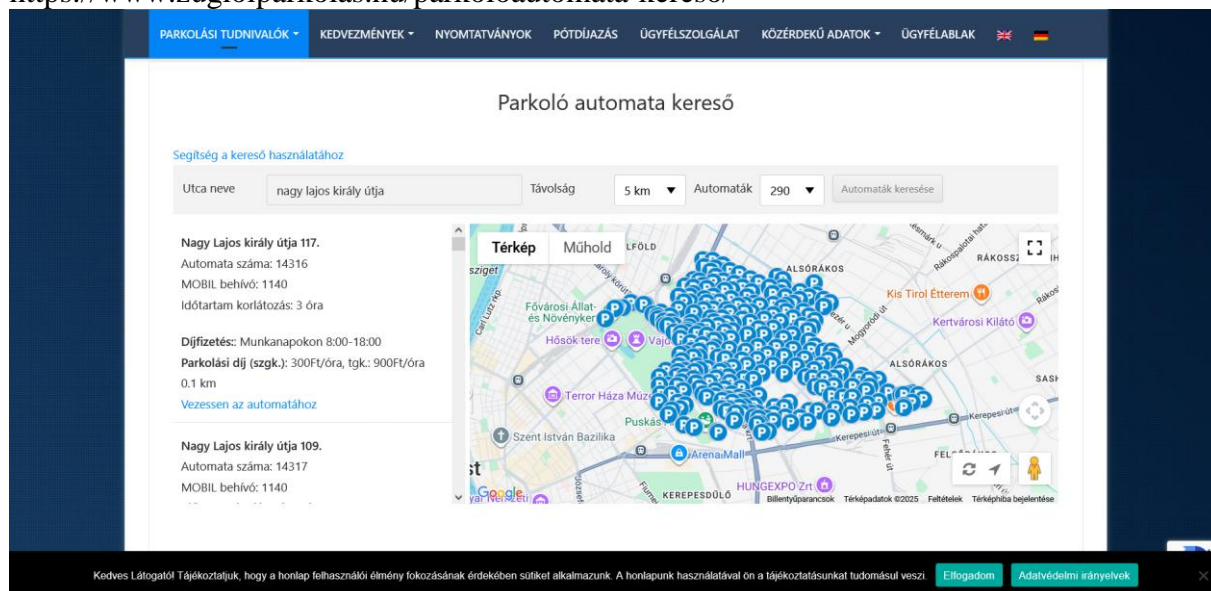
https://www.zugloiparkolas.hu/parkoloautomata-kereso/

PARKOLÁSI TUDNIVALÓK ▾ KEDVEZMÉNYEK ▾ NYOMTATVÁNYOK PÓTDÍJAZÁS ÜGYFÉLSZOLGÁLAT KÖZÉRDEKŰ ADATOK ▾ ÜGYFÉLABLAK

Parkoló automata kereső

Segítség a kereső használatához

Utca neve | nagy lajos király útja | Távolság | 5 km ▾ | Automaták | 290 ▾ | Automaták keresése

Nagy Lajos király útja 117.
Automata száma: 14316
MOBIL behívó: 1140
Időtartam korlátozás: 3 óra

Díjfizetés:: Munkanapokon 8:00-18:00
Parkolási díj (szgk.): 300Ft/óra, tgk.: 900Ft/óra
0.1 km
Vezessen az automatához

Nagy Lajos király útja 109.
Automata száma: 14317
MOBIL behívó: 1140

Térkép Műhold
ALSÓRÁKOS
RÁKOSS
Kis Tirol Étterem
Kertvárosi Kilátó
Fővárosi Állat- és Növénykert
Hősök tere
Vaj
ALSÓRÁKOS
Terror Háza Múz
Puskás
Szent István Bazilika
ArenaMall
HUNGEXPO Zrt.
KEREPESDŰLŐ
Kerepesi út
Google
Billentyűparancsok Térképadatok ©2025 Feltételek Térképhiba bejelentése

Kedves Látogató! Tájékoztatjuk, hogy a honlap felhasználói élmény fokozásának érdekében sütiket alkalmazunk. A honlapunk használatával ön a tájékoztatásunkat tudomásul veszi. Elfogadom Adatvédelmi irányelvek